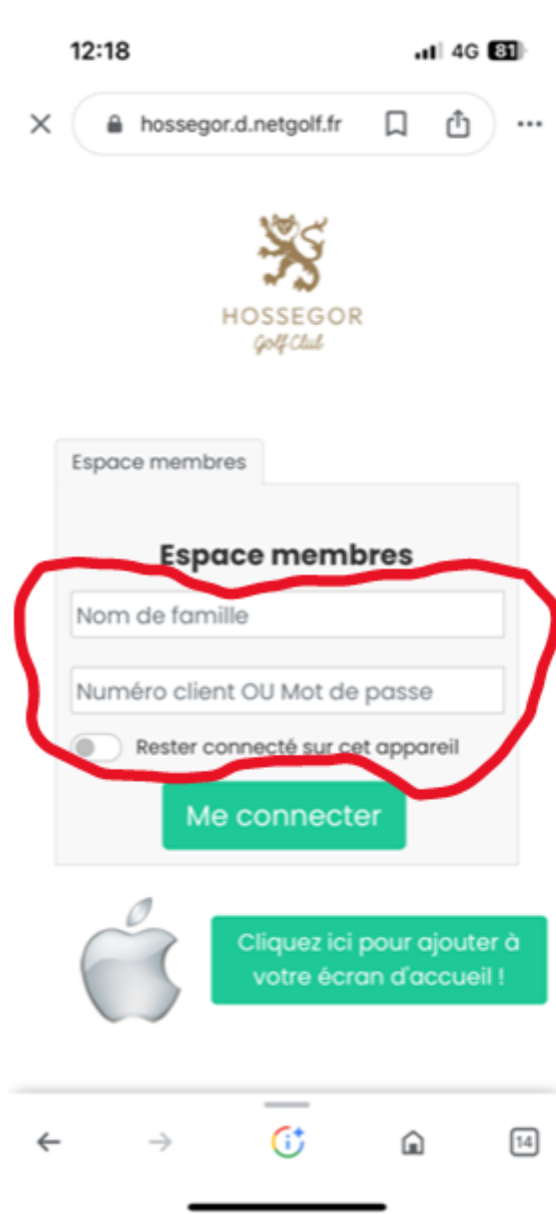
12:18

4G 81

hossegor.d.netgolf.fr

HOSSEGOR
Golf Club

Espace membres

Espace membres

Nom de famille

Numéro client OU Mot de passe

Rester connecté sur cet appareil

Me connecter

Cliquez ici pour ajouter à votre écran d'accueil !

14